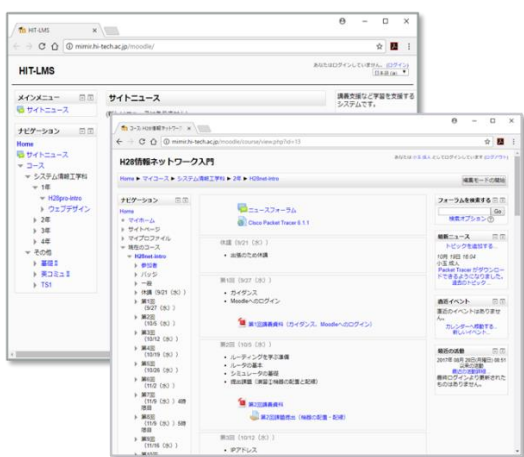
HIT-LMS

mimir.hi-tech.ac.jp/moodle/

HIT-LMS

あなたはログインしていません。(ログイン)
日本語 (ja)

メインメニュー
サイトニュース

サイトニュース

講義資料など学習を支援するシステムです。

ナビゲーション
Home
サイトニュース
コース
システム情報工学科
1年
H28pro-intro
ウェブデザイン
2年
3年
4年
その他
基礎Ⅱ
英コミⅡ
TS1

コース: H28情報ネットワーク入門

mimir.hi-tech.ac.jp/moodle/course/view.php?id=17

H28情報ネットワーク入門

Home ▶ マイコース ▶ システム情報工学科 ▶ 2年 ▶ H28net-intro

編集モードの開始

ナビゲーション
Home
マイホーム
サイトページ
マイプロファイル
現在のコース
H28net-intro
参加者
バッジ
一般
休講 (9/21 (水))
第1回 (9/27 (水))
第2回 (10/5 (水))
第3回 (10/12 (水))
第4回 (10/19 (水))
第5回 (10/26 (水))
第6回 (11/2 (水))
第7回 (11/9 (水)) 4時限目
第8回 (11/9 (水)) 5時限目
第9回 (11/16 (水))

ニュースフォーラム
Cisco Packet Tracer 6.1.1

休講 (9/21 (水))
出張のため休講

第1回 (9/27 (水))
ガイダンス
Moodleへのログイン

第1回講義資料 (ガイダンス、Moodleへのログイン)

第2回 (10/5 (水))
ルーティングを学ぶ準備
ルータの基本
シミュレータの基礎
機器接続 (実習②機器の配置と配線)

第2回講義資料
第2回講義資料 (機器の配置・配線)

第3回 (10/12 (水))
IPアドレス

フォーラムを検索する
Go
検索オプション

最新ニュース
トピックを追加する...
10月 19日 16:04
小玉 成人
Packet Tracerがダウンロードできるようになりました。
過去のトピック...

直近イベント
直近のイベントはありません。
カレンダーへ移動する...
新しいイベント...

最近の活動
2017年 06月 28日(水曜日) 08:51 以降の活動
最近の活動の完全なレポート...
最後のログイン以降更新されたものはありません。